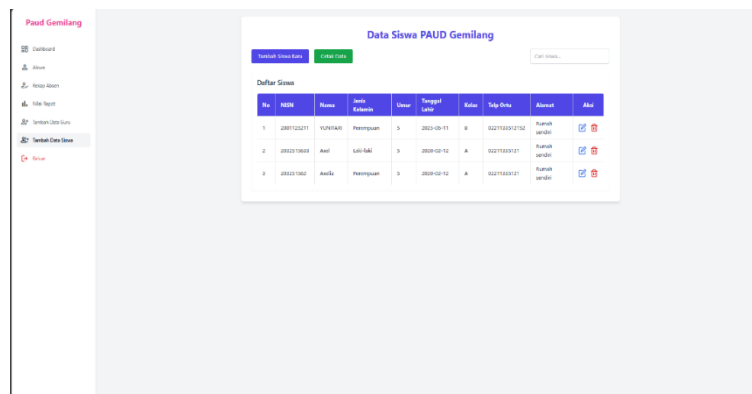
Paud Gemilang

Dashboard
Absen
Rekap Absen
Nilai Raport
Tambah Data Guru
Tambah Data Siswa
Keluar

Data Siswa PAUD Gemilang

Tambah Siswa Baru
Cetak Data
Cari siswa...

Daftar Siswa

| No | NISN | Nama | Jenis Kelamin | Umur | Tanggal Lahir | Kelas | Telp Ortu | Alamat | Aksi |
|---|---|---|---|---|---|---|---|---|---|
| 1 | 2001125211 | YUNIFAN | Perempuan | 5 | 2023-05-11 | B | 022113351215Z | Rumah sendiri | |
| 2 | 2002513603 | Axel | Laki-laki | 5 | 2020-02-12 | A | 02211333121 | Rumah sendiri | |
| 3 | 2002511062 | Aurila | Perempuan | 5 | 2020-02-12 | A | 02211333121 | Rumah sendiri | |